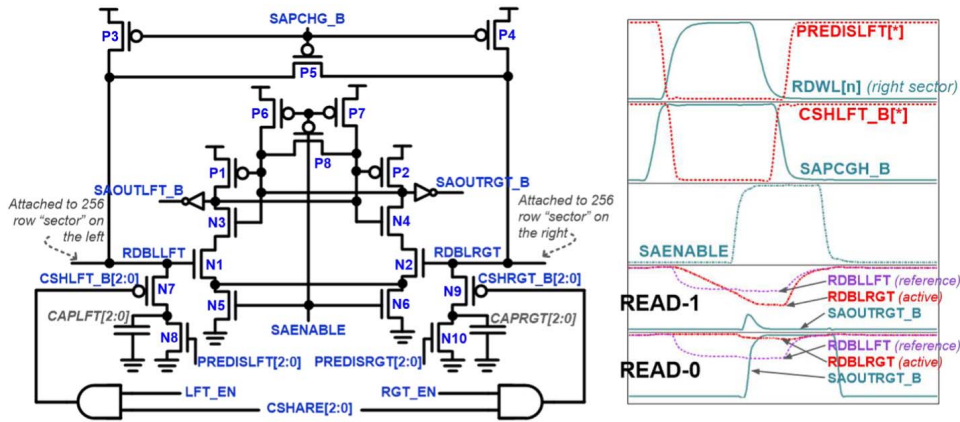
SAPCHG_B
P3
P4
P5
P6
P7
P8
P1
P2
SAOUTLFT_B
SAOUTRGT_B
N3
N4
Attached to 256 row "sector" on the left
Attached to 256 row "sector" on the right
RDBLLFT
RDBLRGT
N1
N2
CSHLFT_B[2:0]
CSHRGT_B[2:0]
N7
N9
N5
N6
CAPLFT[2:0]
CAPRGT[2:0]
SAENABLE
N8
N10
PREDISLFT[2:0]
PREDISRGT[2:0]
LFT_EN
RGT_EN
CSHARE[2:0]

PREDISLFT[*]
RDWL[n] (right sector)
CSHLFT_B[*]
SAPCGH_B
SAENABLE
READ-1
RDBLLFT (reference)
RDBLRGT (active)
SAOUTRGT_B
READ-0
RDBLLFT (reference)
RDBLRGT (active)
SAOUTRGT_B